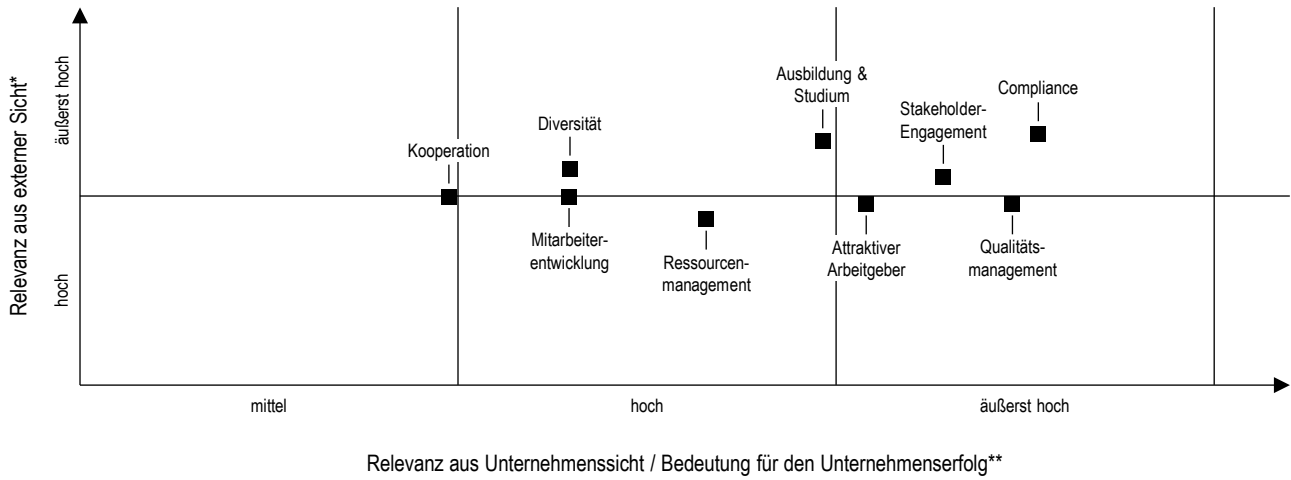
Relevanz aus externer Sicht*

äußerst hoch

hoch

Ausbildung & Studium

Compliance

Stakeholder-Engagement

Diversität

Kooperation

Mitarbeiterentwicklung

Ressourcenmanagement

Attraktiver Arbeitgeber

Qualitätsmanagement

mittel

hoch

äußerst hoch

Relevanz aus Unternehmenssicht / Bedeutung für den Unternehmenserfolg**